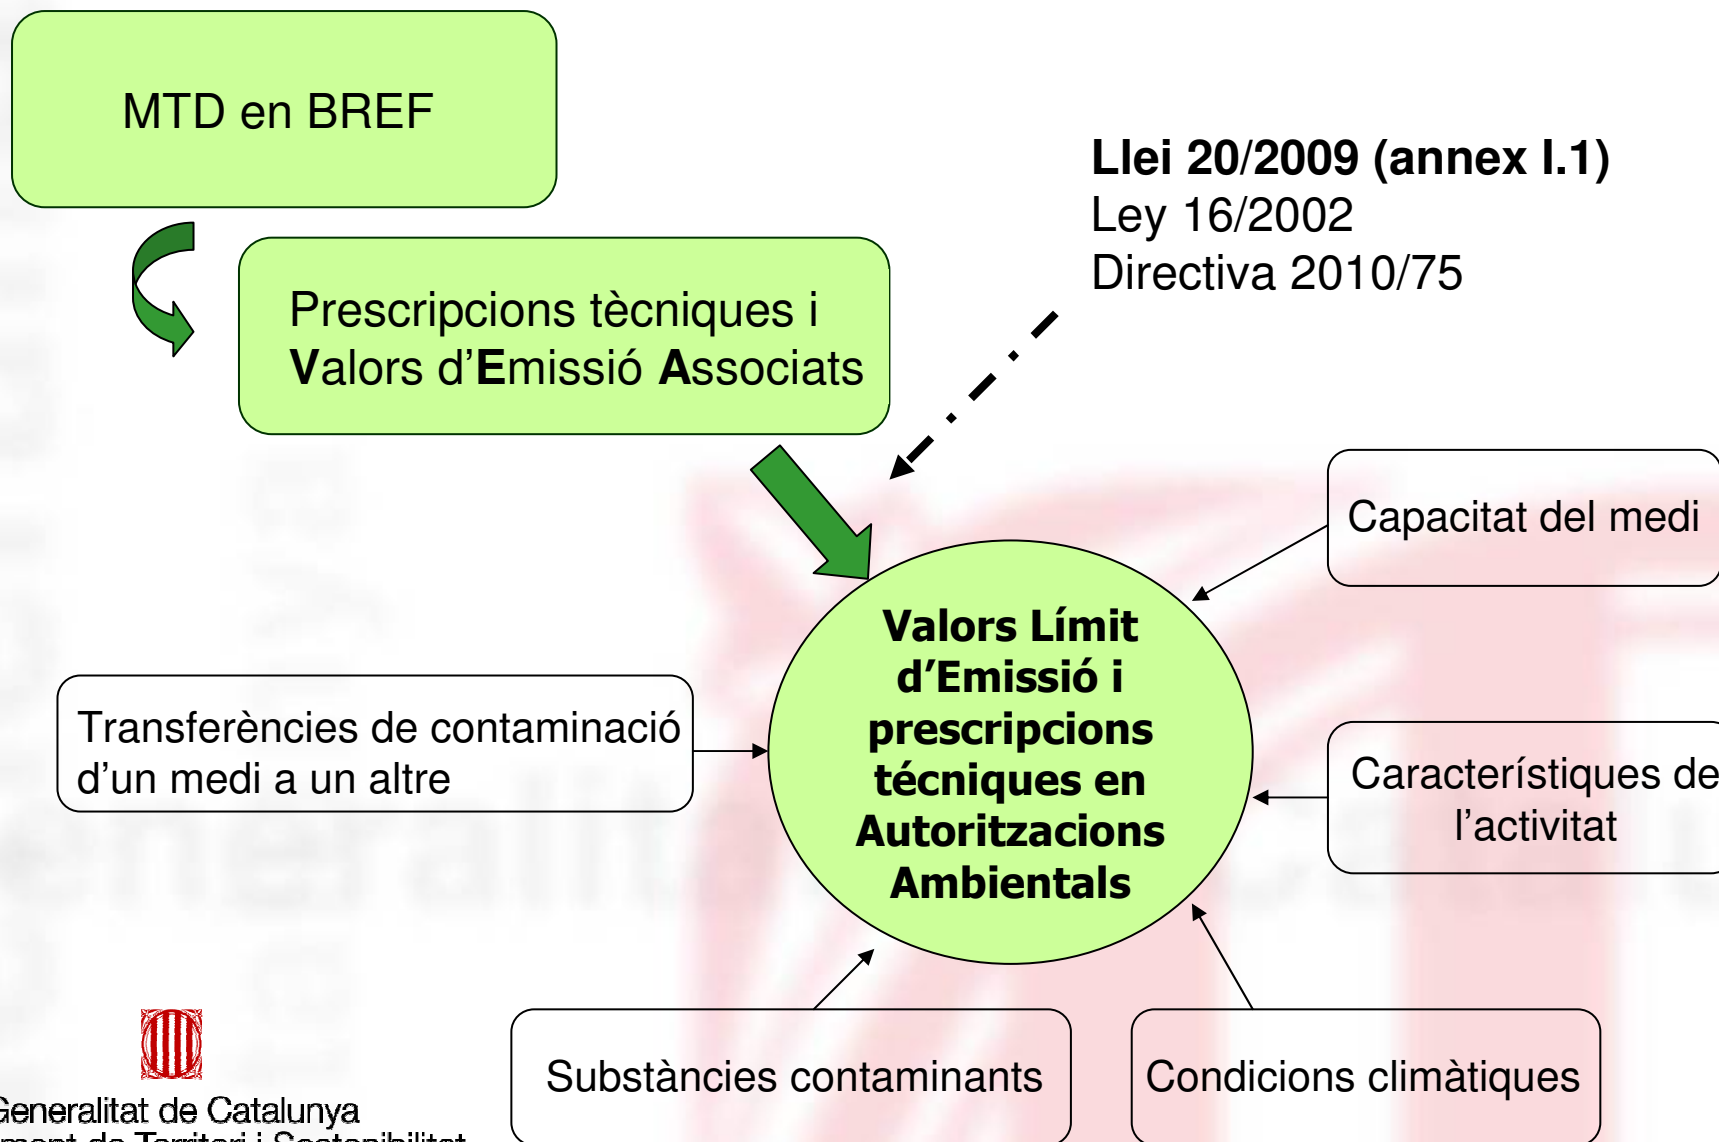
MTD en BREF

Prescripcions tècniques i **V**alors d'**E**missió **A**ssociats

**Llei 20/2009 (annex I.1)**
Ley 16/2002
Directiva 2010/75

Capacitat del medi

**Valors Límit d'Emissió i prescripcions tècniques en Autoritzacions Ambientals**

Transferències de contaminació d'un medi a un altre

Característiques de l'activitat

Substàncies contaminants

Condicions climàtiques

Generalitat de Catalunya
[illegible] de Territori i Sostenibilitat